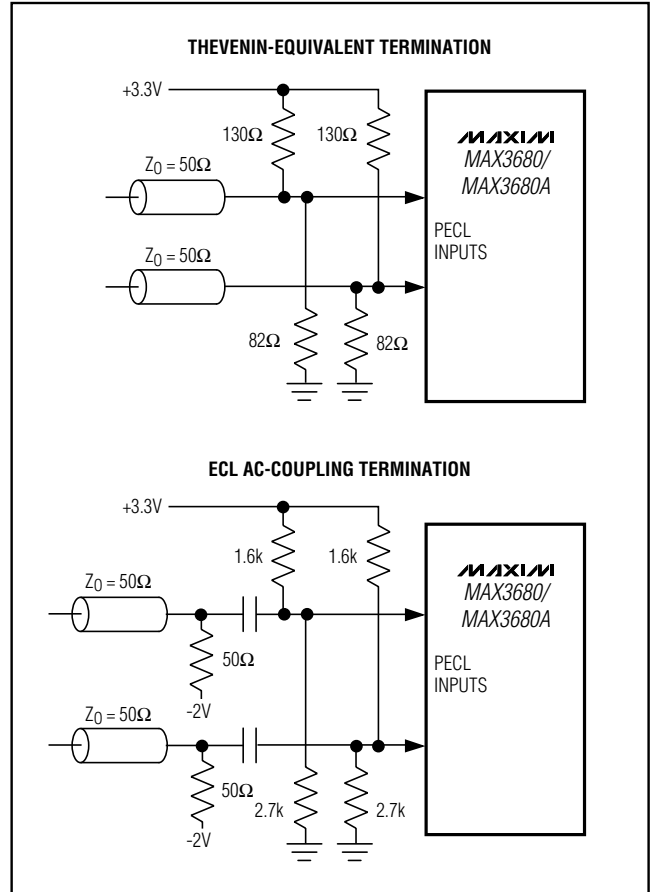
THEVENIN-EQUIVALENT TERMINATION

+3.3V

130Ω

130Ω

MAXIM
MAX3680/
MAX3680A

$Z_0 = 50Ω$

$Z_0 = 50Ω$

PECL
INPUTS

82Ω

82Ω

ECL AC-COUPLING TERMINATION

+3.3V

1.6k

1.6k

MAXIM
MAX3680/
MAX3680A

$Z_0 = 50Ω$

50Ω

-2V

PECL
INPUTS

$Z_0 = 50Ω$

50Ω

2.7k

2.7k

-2V